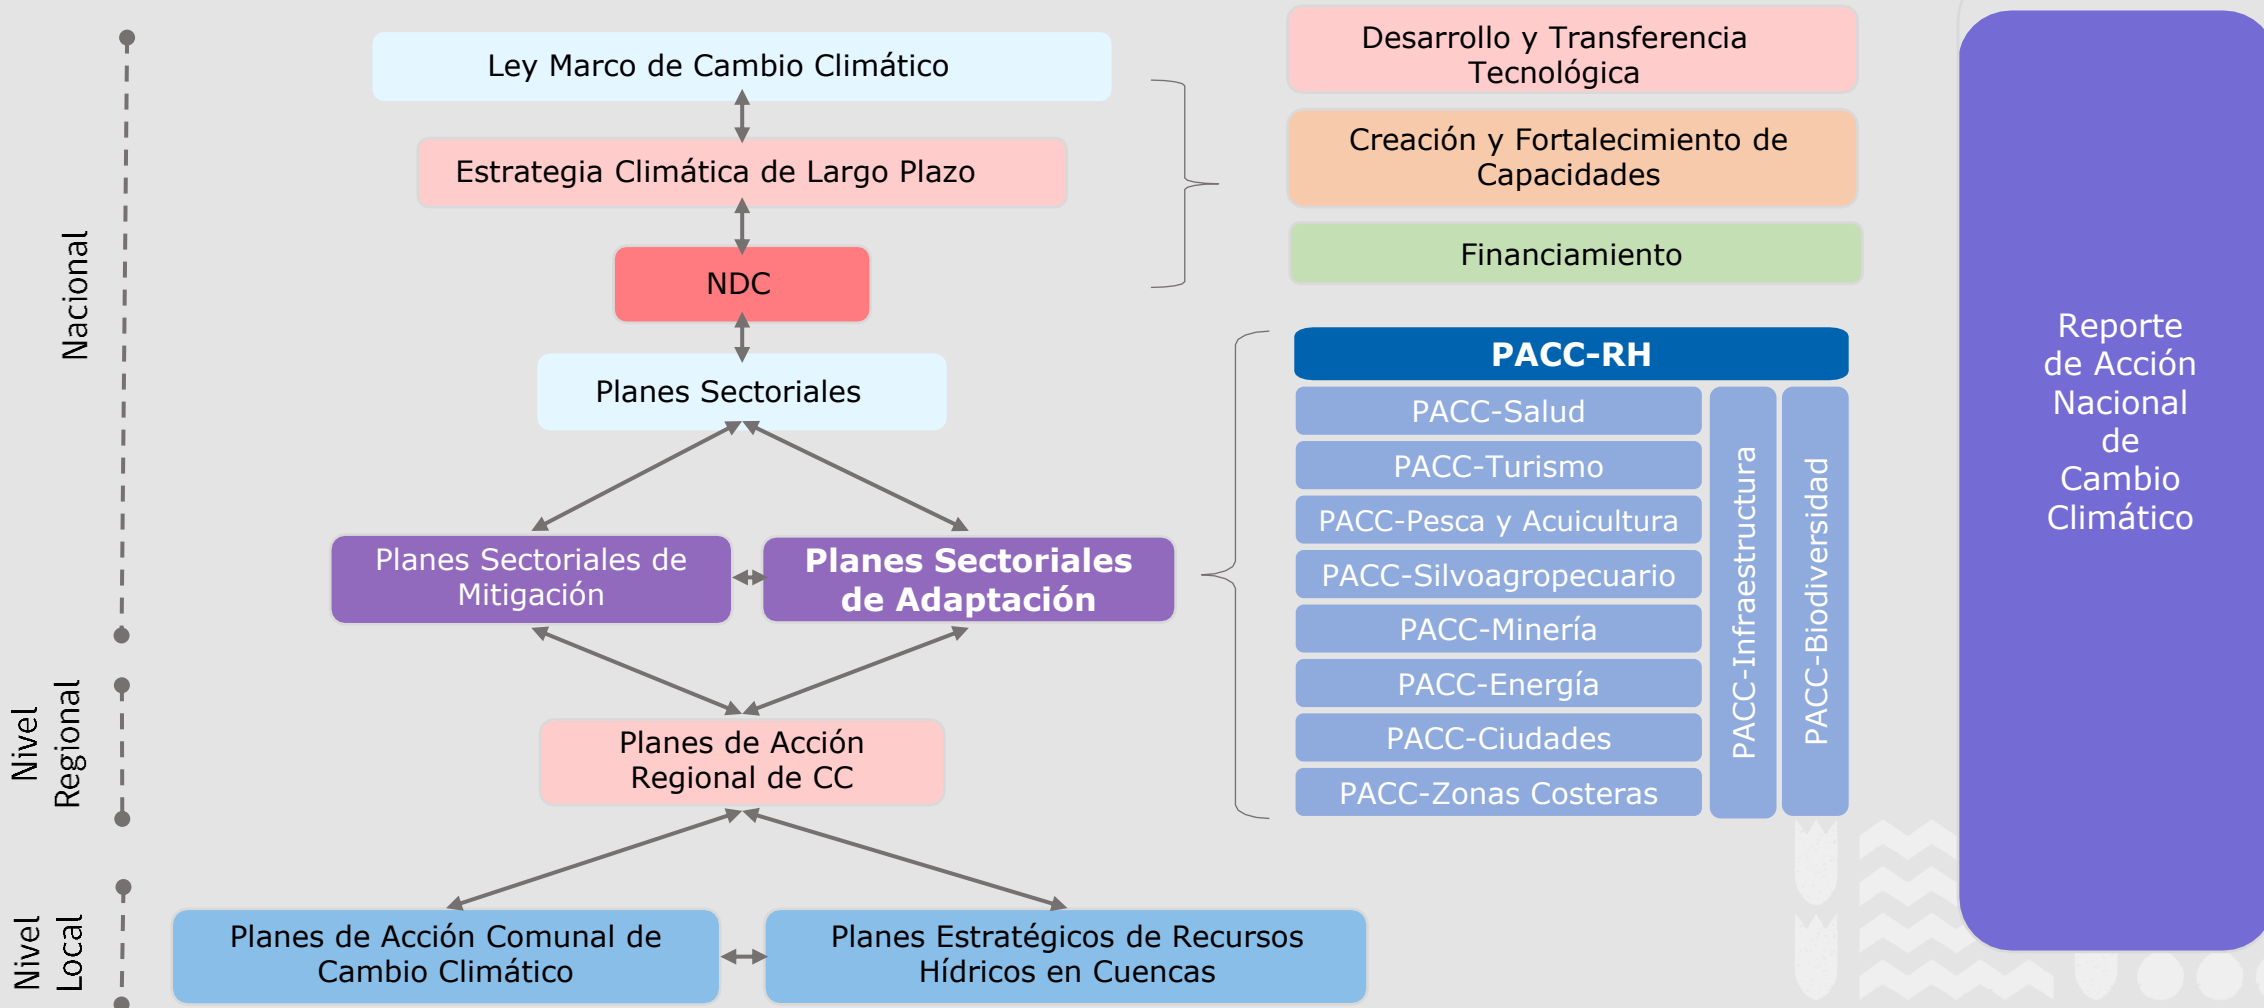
Nacional

Ley Marco de Cambio Climático

Estrategia Climática de Largo Plazo

NDC

Planes Sectoriales

Planes Sectoriales de Mitigación

Planes Sectoriales de Adaptación

Nivel Regional

Planes de Acción Regional de CC

Nivel Local

Planes de Acción Comunal de Cambio Climático

Planes Estratégicos de Recursos Hídricos en Cuencas

Desarrollo y Transferencia Tecnológica

Creación y Fortalecimiento de Capacidades

Financiamiento

PACC-RH

PACC-Salud

PACC-Turismo

PACC-Pesca y Acuicultura

PACC-Silvoagropecuario

PACC-Minería

PACC-Energía

PACC-Ciudades

PACC-Zonas Costeras

PACC-Infraestructura

PACC-Biodiversidad

Reporte de Acción Nacional de Cambio Climático